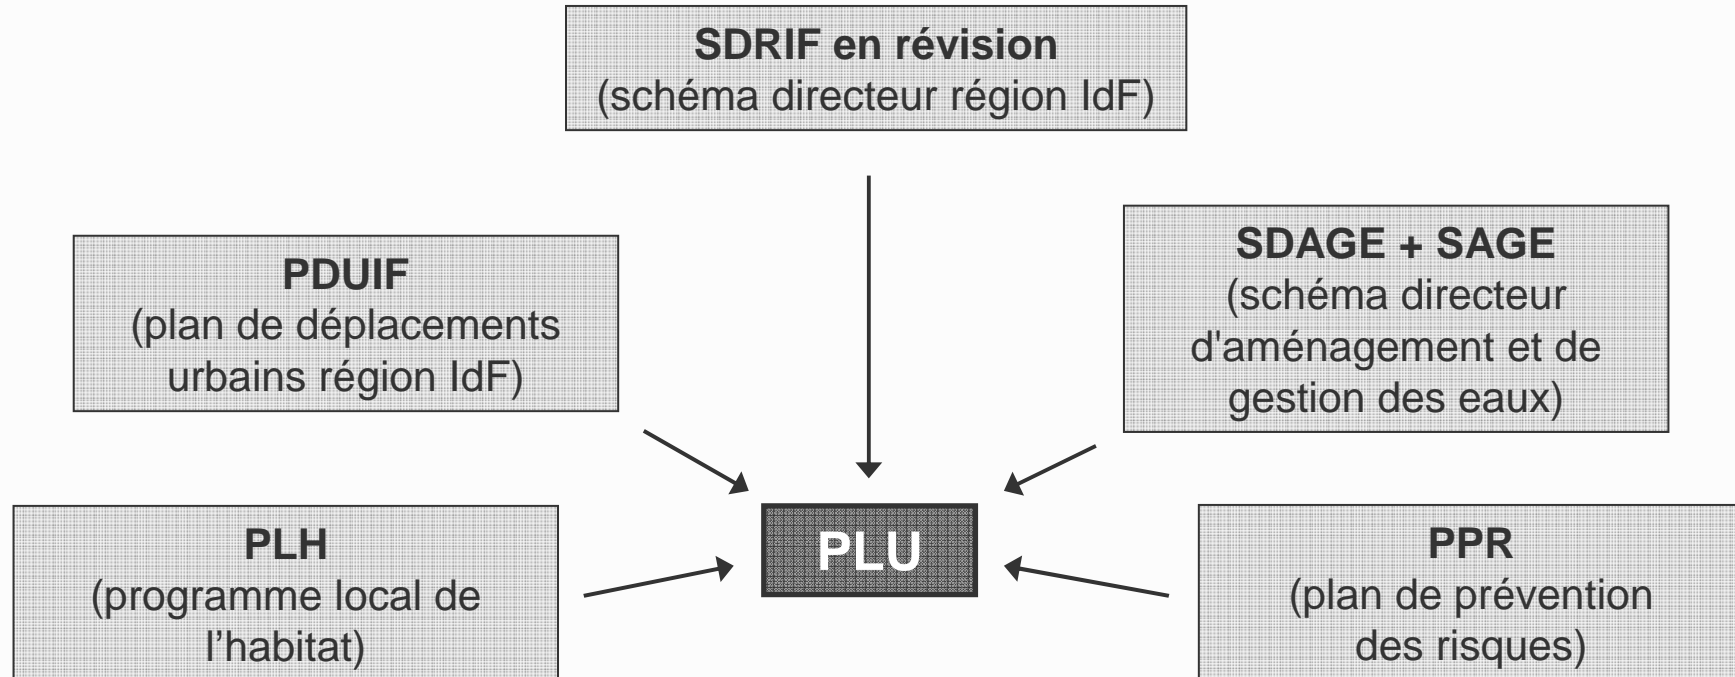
**SDRIF en révision**
(schéma directeur région IdF)

**PDUIF**
(plan de déplacements urbains région IdF)

**SDAGE + SAGE**
(schéma directeur d'aménagement et de gestion des eaux)

**PLH**
(programme local de l'habitat)

**PLU**

**PPR**
(plan de prévention des risques)